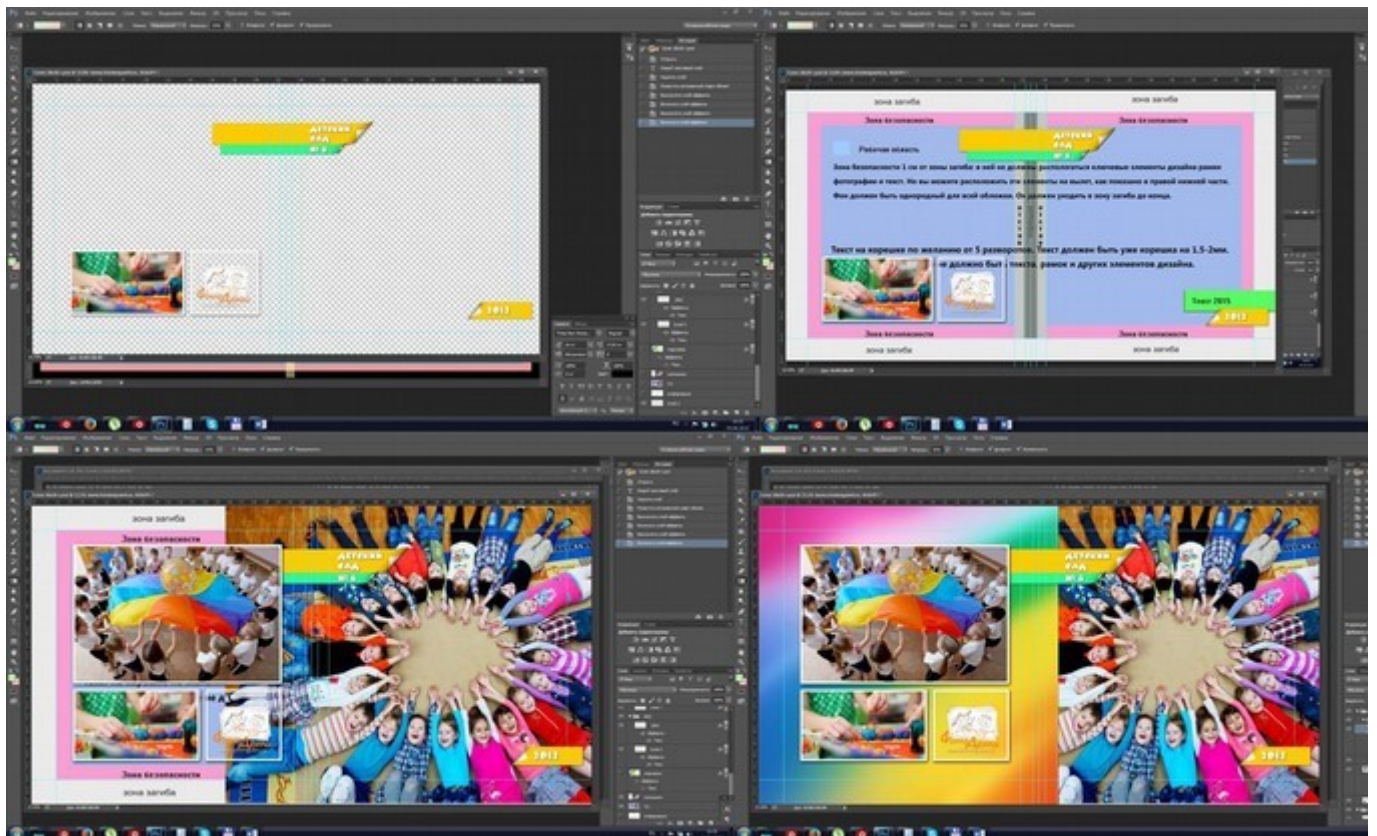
ДЕТСКИЙ САД № 8

2015

зона загиба

зона загиба

Зона безопасности

Зона безопасности

Рабочая область

Зона безопасности 1 см от зоны загиба: в ней не должны располагаться ключевые элементы дизайна рамки фотографии и текст. Но вы можете расположить эти элементы на вылет, как показано в правой нижней части. Фон должен быть однородный для всей обложки. Он должен уходить в зону загиба до конца.

Текст на корешке по желанию от 5 разворотов. Текст должен быть уже корешка на 1.5-2мм. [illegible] не должно быт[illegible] текста, рамок и других элементов дизайна.

ДЕТСКИЙ САД № 8

Текст 2015

2015

Зона безопасности

Зона безопасности

зона загиба

зона загиба

зона загиба

Зона безопасности

ДЕТСКИЙ САД № 8

Зона безопасности

зона загиба

2015

ДЕТСКИЙ САД № 8

2015